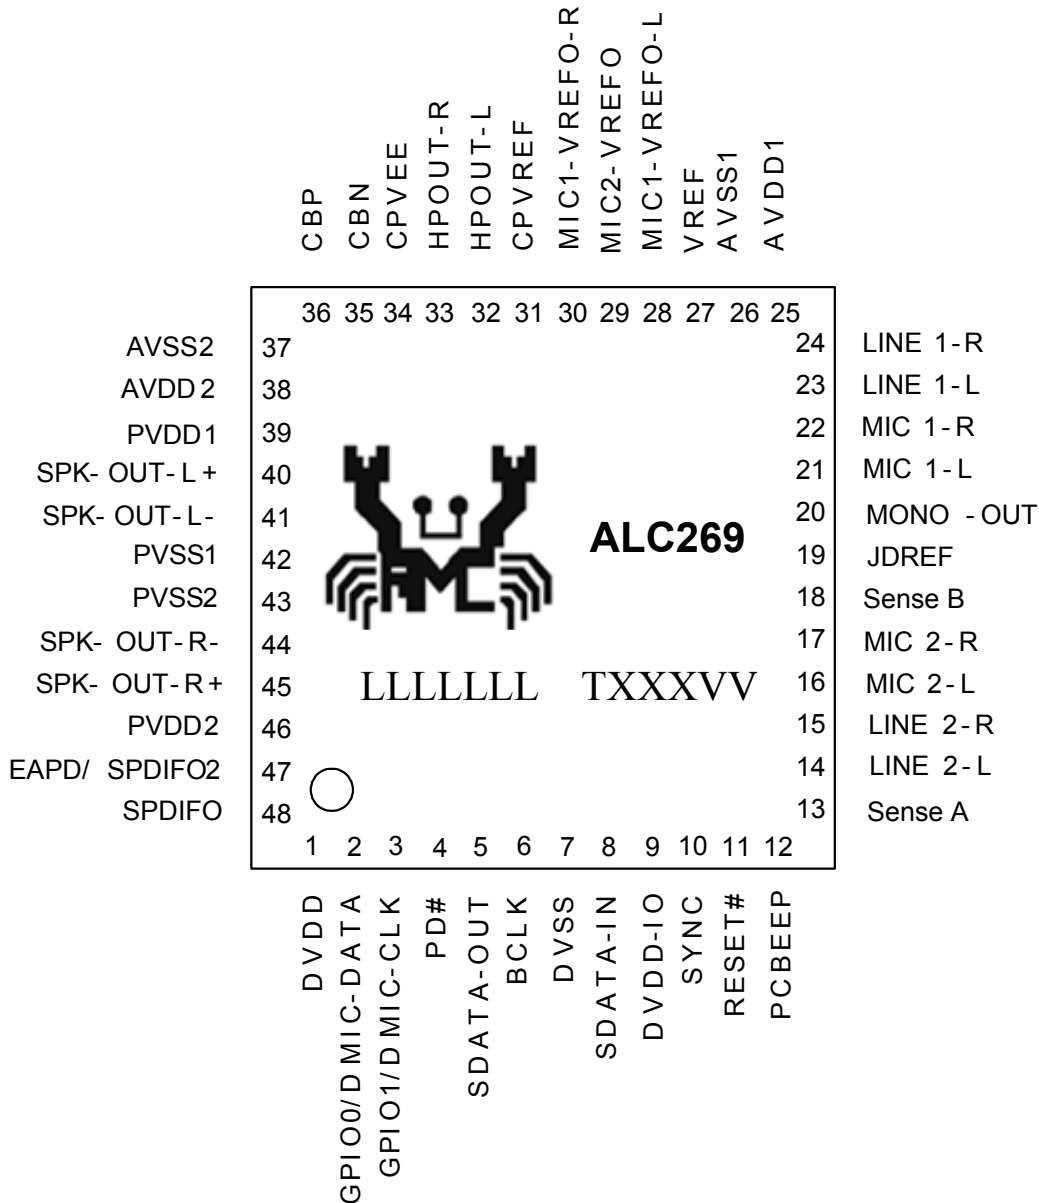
CBP
CBN
CPVEE
HPOUT-R
HPOUT-L
CPVREF
MIC1-VREFO-R
MIC2-VREFO
MIC1-VREFO-L
VREF
AVSS1
AVDD1

36 35 34 33 32 31 30 29 28 27 26 25

AVSS2 37
AVDD2 38
PVDD1 39
SPK-OUT-L+ 40
SPK-OUT-L- 41
PVSS1 42
PVSS2 43
SPK-OUT-R- 44
SPK-OUT-R+ 45
PVDD2 46
EAPD/ SPDIFO2 47
SPDIFO 48

24 LINE 1-R
23 LINE 1-L
22 MIC 1-R
21 MIC 1-L
20 MONO -OUT
19 JDREF
18 Sense B
17 MIC 2-R
16 MIC 2-L
15 LINE 2-R
14 LINE 2-L
13 Sense A

ALC269

LLLLLLL TXXXVV

1 2 3 4 5 6 7 8 9 10 11 12

DVDD
GPIO0/DMIC-DATA
GPIO1/DMIC-CLK
PD#
SDATA-OUT
BCLK
DVSS
SDATA-IN
DVDD-IO
SYNC
RESET#
PCBEEP